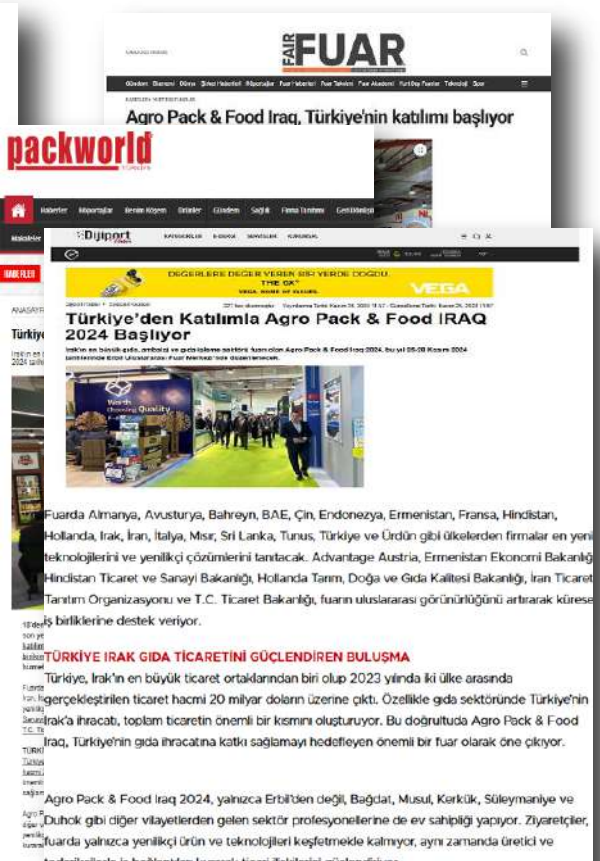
FAIR FUAR

Agro Pack & Food Iraq, Türkiye'nin katılımı başlıyor

packworld

Haberler Röportajlar

Dijiport

DEĞERLERE DEĞER VEREN BİRİ YERDE DOĞDU.

VEGA

Türkiye'den Katılımla Agro Pack & Food IRAQ 2024 Başlıyor

Fuarda Almanya, Avusturya, Bahreyn, BAE, Çin, Endonezya, Ermenistan, Fransa, Hindistan, Hollanda, Irak, İran, İtalya, Mısır, Sri Lanka, Tunus, Türkiye ve Ürdün gibi ülkelerden firmalar en yeni teknolojilerini ve yenilikçi çözümlerini tanıtacak. Advantage Austria, Ermenistan Ekonomi Bakanlığı, Hindistan Ticaret ve Sanayi Bakanlığı, Hollanda Tarım, Doğa ve Gıda Kalitesi Bakanlığı, İran Ticaret Tanıtım Organizasyonu ve T.C. Ticaret Bakanlığı, fuarın uluslararası görünürlüğünü artırarak küresel iş birliklerine destek veriyor.

TÜRKİYE IRAK GIDA TİCARETİNİ GÜÇLENDİREN BULUŞMA

Türkiye, Irak'ın en büyük ticaret ortaklarından biri olup 2023 yılında iki ülke arasında gerçekleştirilen ticaret hacmi 20 milyar doların üzerine çıktı. Özellikle gıda sektöründe Türkiye'nin Irak'a ihracatı, toplam ticaretin önemli bir kısmını oluşturuyor. Bu doğrultuda Agro Pack & Food Iraq, Türkiye'nin gıda ihracatına katkı sağlamayı hedefleyen önemli bir fuar olarak öne çıkıyor.

Agro Pack & Food Iraq 2024, yalnızca Erbil'den değil, Bağdat, Musul, Kerkük, Süleymaniye ve Duhok gibi diğer vilayetlerden gelen sektör profesyonellerine de ev sahipliği yapıyor. Ziyaretçiler, fuarda yalnızca yenilikçi ürün ve teknolojileri keşfetmekle kalmıyor, aynı zamanda üretici ve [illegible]